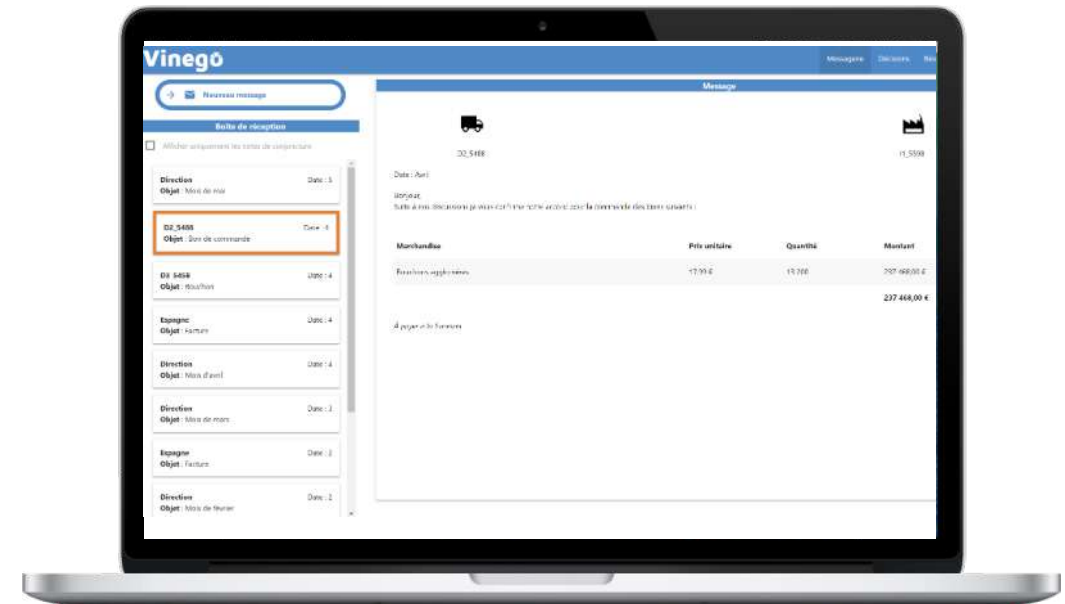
Vinegö

Messagerie Décisions Re

Nouveau message

Boîte de réception

Afficher uniquement les notes de conjoncture

Direction
Objet : Mois de mai
Date : 5

D2_5458
Objet : Bon de commande
Date : 4

D3_5458
Objet : Bouchon
Date : 4

Espagne
Objet : Facture
Date : 4

Direction
Objet : Mois d'avril
Date : 4

Direction
Objet : Mois de mars
Date : 3

Espagne
Objet : Facture
Date : 3

Direction
Objet : Mois de février
Date : 2

Message

D2_5458

I1_5558

Date : Avril

Bonjour,
Suite à nos discussions je vous confirme notre accord pour la commande des biens suivants :

| Marchandise | Prix unitaire | Quantité | Montant |
|---|---|---|---|
| Bouchons agglomérés | 17,99 € | 13 200 | 237 468,00 € |
| | | | 237 468,00 € |

À payer à la livraison